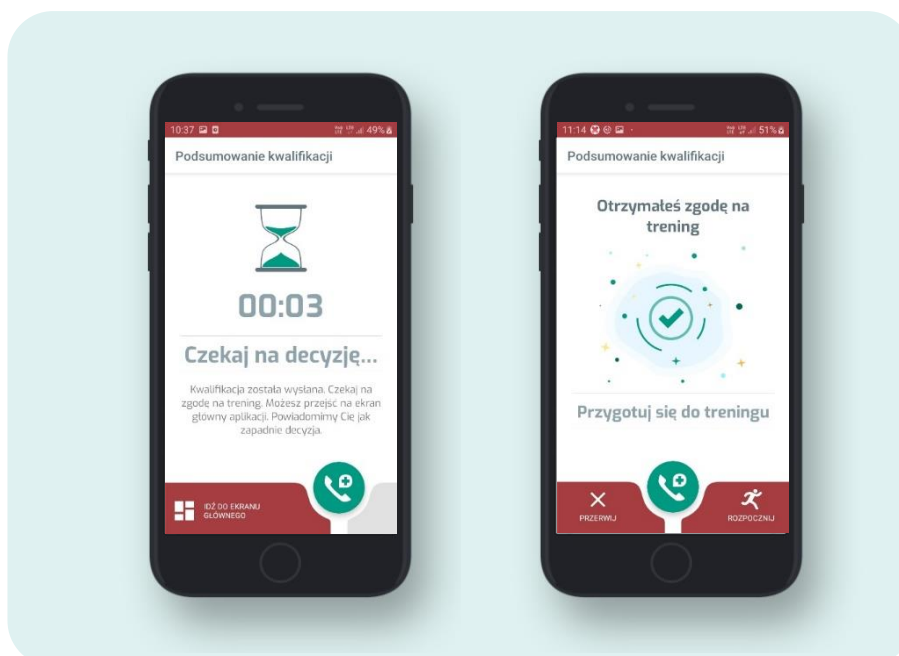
10:37 49%

Podsumowanie kwalifikacji

00:03

Czekaj na decyzję...

Kwalifikacja została wysłana. Czekaj na zgodę na trening. Możesz przejść na ekran główny aplikacji. Powiadomimy Cię jak zapadnie decyzja.

IDŹ DO EKRANU GŁÓWNEGO

11:14 51%

Podsumowanie kwalifikacji

Otrzymałeś zgodę na trening

Przygotuj się do treningu

PRZERWIJ

ROZPOCZNIJ